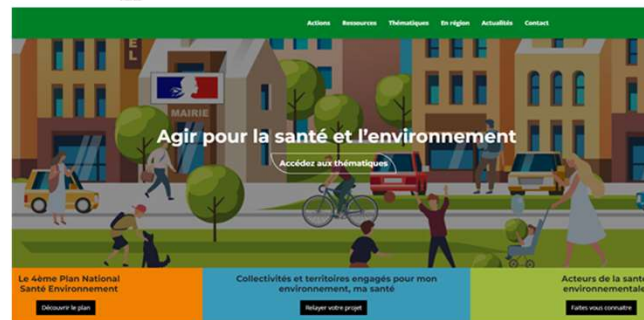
Actions Ressources Thématiques En région Actualités Contact

EL

MAIRIE

Agir pour la santé et l'environnement

Accédez aux thématiques

Le 4ème Plan National Santé Environnement

Découvrir le plan

Collectivités et territoires engagés pour mon environnement, ma santé

Relayer votre projet

Acteurs de la santé environnementale

Faites vous connaitre